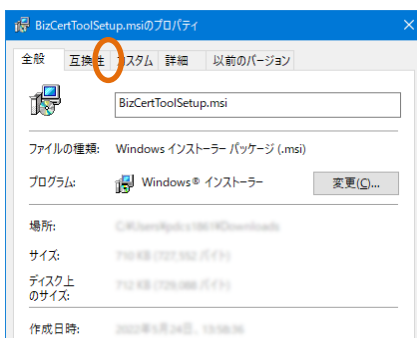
BizCertToolSetup.msiのプロパティ

全般 互換性 カスタム 詳細 以前のバージョン

BizCertToolSetup.msi

ファイルの種類: Windows インストーラー パッケージ (.msi)

プログラム: Windows® インストーラー 変更(C)...

場所: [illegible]

サイズ: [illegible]

ディスク上 のサイズ: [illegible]

作成日時: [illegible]